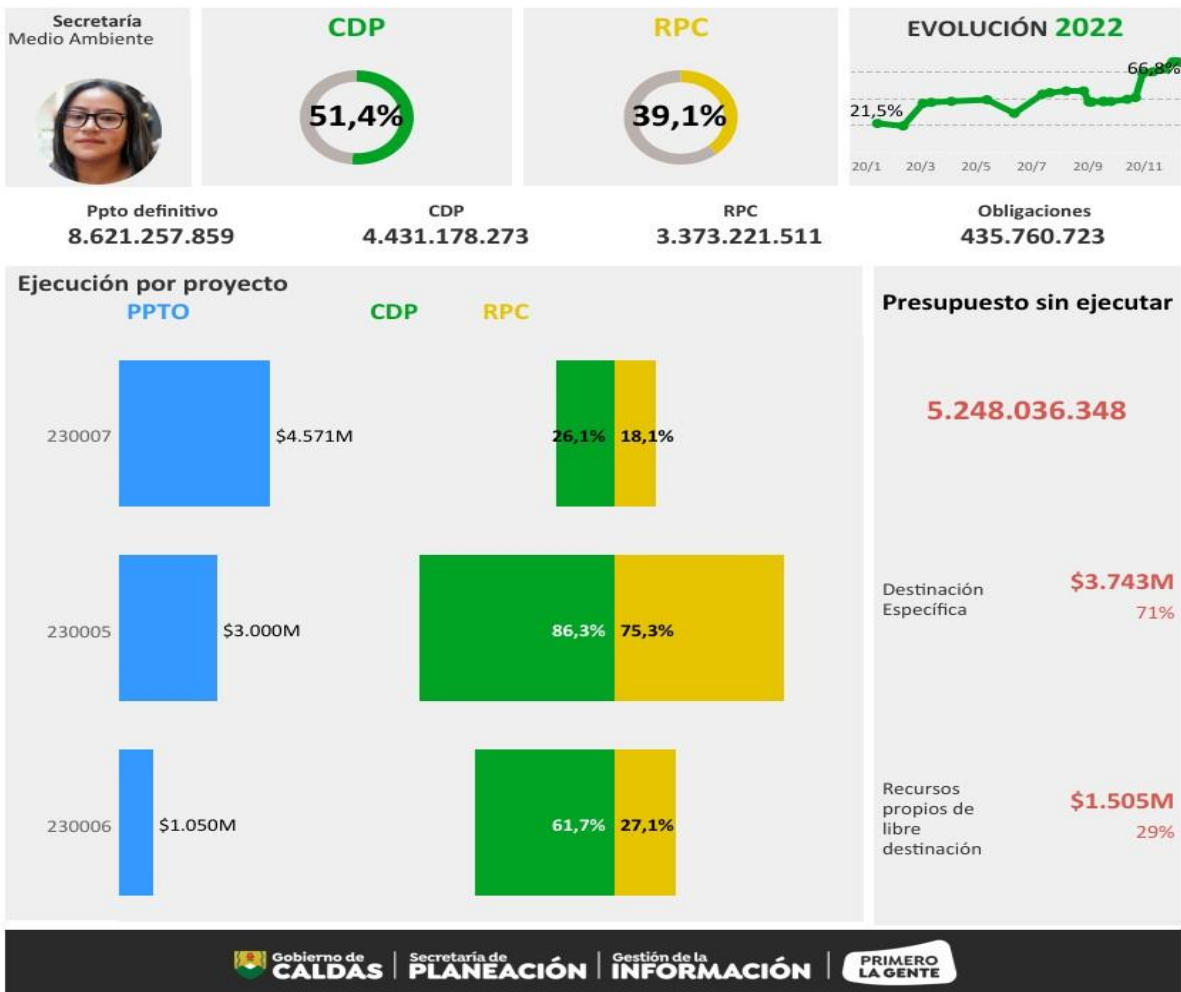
Secretaría
Medio Ambiente

CDP
51,4%

RPC
39,1%

EVOLUCIÓN 2022
21,5%
66,8%
20/1 20/3 20/5 20/7 20/9 20/11

Ppto definitivo
8.621.257.859

CDP
4.431.178.273

RPC
3.373.221.511

Obligaciones
435.760.723

Ejecución por proyecto
PPTO CDP RPC

230007 $4.571M 26,1% 18,1%

230005 $3.000M 86,3% 75,3%

230006 $1.050M 61,7% 27,1%

Presupuesto sin ejecutar

5.248.036.348

Destinación Específica $3.743M 71%

Recursos propios de libre destinación $1.505M 29%

Gobierno de CALDAS | Secretaría de PLANEACIÓN | Gestión de la INFORMACIÓN | PRIMERO LA GENTE